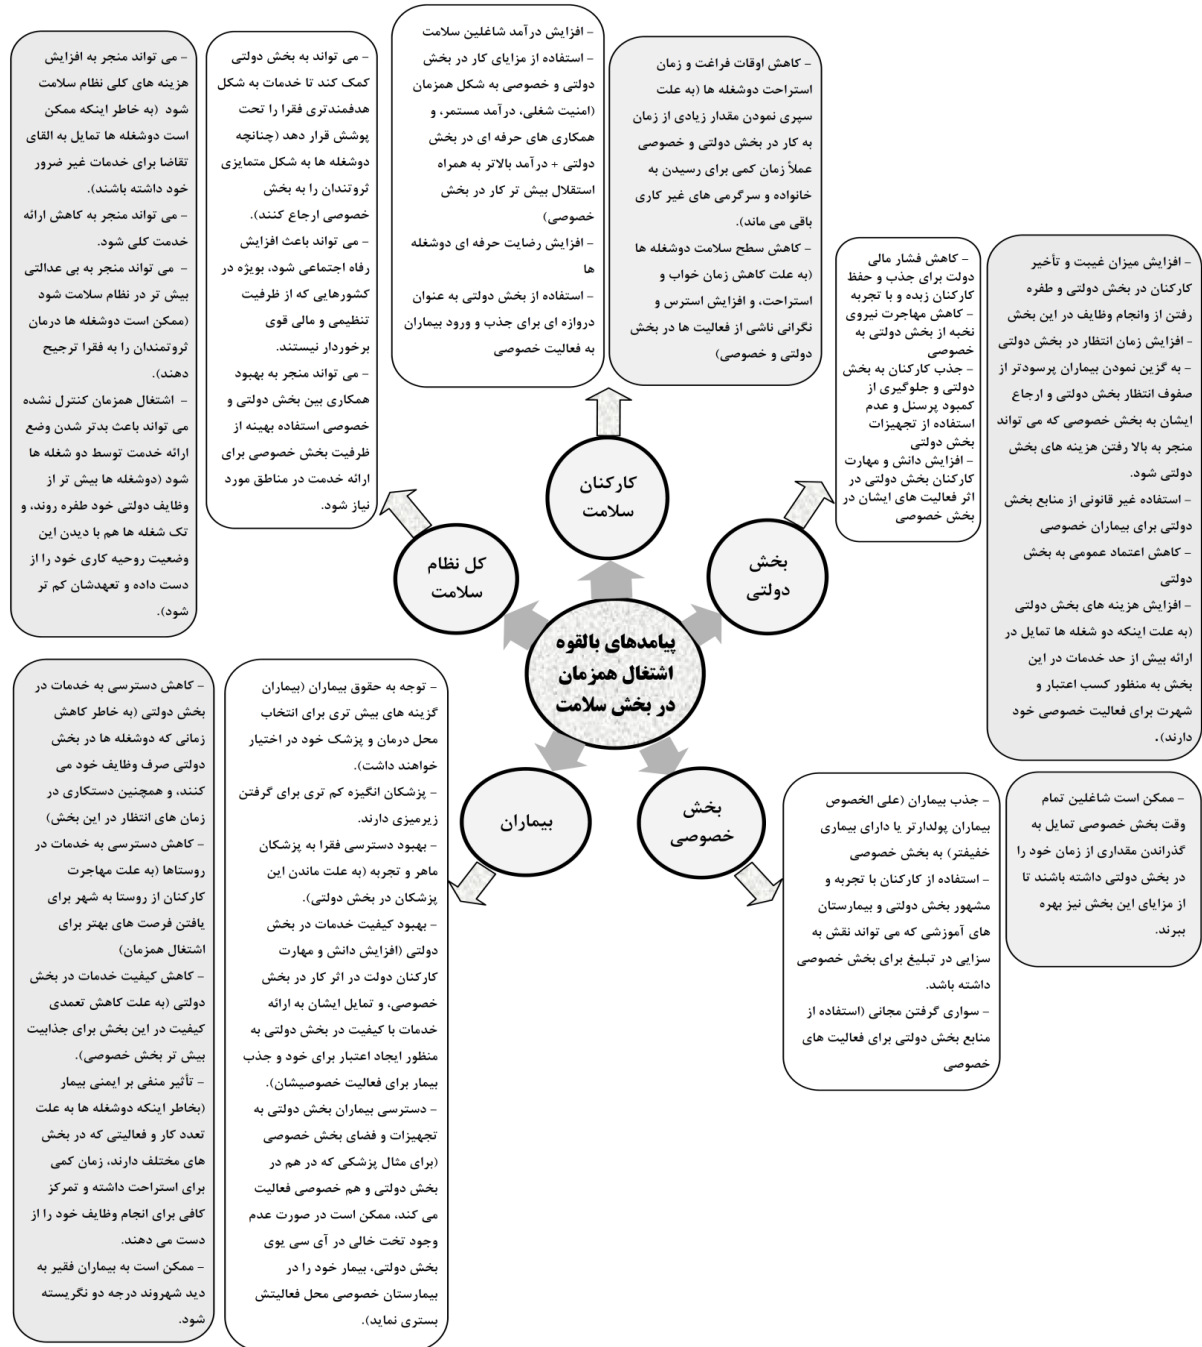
پیامدهای بالقوه اشتغال همزمان در بخش سلامت

کارکنان سلامت

- افزایش درآمد شاغلین سلامت
- استفاده از مزایای کار در بخش دولتی و خصوصی به شکل همزمان (امنیت شغلی، درآمد مستمر، و همکاری های حرفه ای در بخش دولتی + درآمد بالاتر به همراه استقلال بیش تر کار در بخش خصوصی)
- افزایش رضایت حرفه ای دوشغله ها
- استفاده از بخش دولتی به عنوان دروازه ای برای جذب و ورود بیماران به فعالیت خصوصی

- کاهش اوقات فراغت و زمان استراحت دوشغله ها (به علت سپری نمودن مقدار زیادی از زمان به کار در بخش دولتی و خصوصی عملاً زمان کمی برای رسیدن به خانواده و سرگرمی های غیر کاری باقی می ماند).
- کاهش سطح سلامت دوشغله ها (به علت کاهش زمان خواب و استراحت، و افزایش استرس و نگرانی ناشی از فعالیت ها در بخش دولتی و خصوصی)

کل نظام سلامت

- می تواند به بخش دولتی کمک کند تا خدمات به شکل هدفمندتری فقرا را تحت پوشش قرار دهد (چنانچه دوشغله ها به شکل متمایزی ثروتندان را به بخش خصوصی ارجاع کنند).
- می تواند باعث افزایش رفاه اجتماعی شود، بویژه در کشورهایی که از ظرفیت تنظیمی و مالی قوی برخوردار نیستند.
- می تواند منجر به بهبود همکاری بین بخش دولتی و خصوصی استفاده بهینه از ظرفیت بخش خصوصی برای ارائه خدمت در مناطق مورد نیاز شود.

- می تواند منجر به افزایش هزینه های کلی نظام سلامت شود (به خاطر اینکه ممکن است دوشغله ها تمایل به القای تقاضا برای خدمات غیر ضرور خود داشته باشند).
- می تواند منجر به کاهش ارائه خدمت کلی شود.
- می تواند منجر به بی عدالتی بیش تر در نظام سلامت شود (ممکن است دوشغله ها درمان ثروتمندان را به فقرا ترجیح دهند).
- اشتغال همزمان کنترل نشده می تواند باعث بدتر شدن وضع ارائه خدمت توسط دو شغله ها شود (دوشغله ها بیش تر از وظایف دولتی خود طفره روند، و تک شغله ها هم با دیدن این وضعیت روحیه کاری خود را از دست داده و تعهدشان کم تر شود).

بخش دولتی

- کاهش فشار مالی دولت برای جذب و حفظ کارکنان زبده و با تجربه
- کاهش مهاجرت نیروی نخبه از بخش دولتی به خصوصی
- جذب کارکنان به بخش دولتی و جلوگیری از کمبود پرسنل و عدم استفاده از تجهیزات بخش دولتی
- افزایش دانش و مهارت کارکنان بخش دولتی در اثر فعالیت های ایشان در بخش خصوصی

- افزایش میزان غیبت و تأخیر کارکنان در بخش دولتی و طفره رفتن از وانجام وظایف در این بخش
- افزایش زمان انتظار در بخش دولتی
- به گزین نمودن بیماران پرسودتر از صفوف انتظار بخش دولتی و ارجاع ایشان به بخش خصوصی که می تواند منجر به بالا رفتن هزینه های بخش دولتی شود.
- استفاده غیر قانونی از منابع بخش دولتی برای بیماران خصوصی
- کاهش اعتماد عمومی به بخش دولتی
- افزایش هزینه های بخش دولتی (به علت اینکه دو شغله ها تمایل به ارائه بیش از حد خدمات در این بخش به منظور کسب اعتبار و شهرت برای فعالیت خصوصی خود دارند).

بخش خصوصی

- جذب بیماران (علی الخصوص بیماران پولدارتر یا دارای بیماری خفیفتر) به بخش خصوصی
- استفاده از کارکنان با تجربه و مشهور بخش دولتی و بیمارستان های آموزشی که می تواند نقش به سزایی در تبلیغ برای بخش خصوصی داشته باشد.
- سواری گرفتن مجانی (استفاده از منابع بخش دولتی برای فعالیت های خصوصی

- ممکن است شاغلین تمام وقت بخش خصوصی تمایل به گذراندن مقداری از زمان خود را در بخش دولتی داشته باشند تا از مزایای این بخش نیز بهره ببرند.

بیماران

- توجه به حقوق بیماران (بیماران گزینه های بیش تری برای انتخاب محل درمان و پزشک خود در اختیار خواهند داشت).
- پزشکان انگیزه کم تری برای گرفتن زیرمیزی دارند.
- بهبود دسترسی فقرا به پزشکان ماهر و تجربه (به علت ماندن این پزشکان در بخش دولتی).
- بهبود کیفیت خدمات در بخش دولتی (افزایش دانش و مهارت کارکنان دولت در اثر کار در بخش خصوصی، و تمایل ایشان به ارائه خدمات با کیفیت در بخش دولتی به منظور ایجاد اعتبار برای خود و جذب بیمار برای فعالیت خصوصیشان).
- دسترسی بیماران بخش دولتی به تجهیزات و فضای بخش خصوصی (برای مثال پزشکی که در هم در بخش دولتی و هم خصوصی فعالیت می کند، ممکن است در صورت عدم وجود تخت خالی در آی سی یوی بخش دولتی، بیمار خود را در بیمارستان خصوصی محل فعالیتش بستری نماید).

- کاهش دسترسی به خدمات در بخش دولتی (به خاطر کاهش زمانی که دوشغله ها در بخش دولتی صرف وظایف خود می کنند، و همچنین دستکاری در زمان های انتظار در این بخش)
- کاهش دسترسی به خدمات در روستاها (به علت مهاجرت کارکنان از روستا به شهر برای یافتن فرصت های بهتر برای اشتغال همزمان)
- کاهش کیفیت خدمات در بخش دولتی (به علت کاهش تعمدی کیفیت در این بخش برای جذابیت بیش تر بخش خصوصی).
- تأثیر منفی بر ایمنی بیمار (بخاطر اینکه دوشغله ها به علت تعدد کار و فعالیتی که در بخش های مختلف دارند، زمان کمی برای استراحت داشته و تمرکز کافی برای انجام وظایف خود را از دست می دهند.
- ممکن است به بیماران فقیر به دید شهروند درجه دو نگریسته شود.